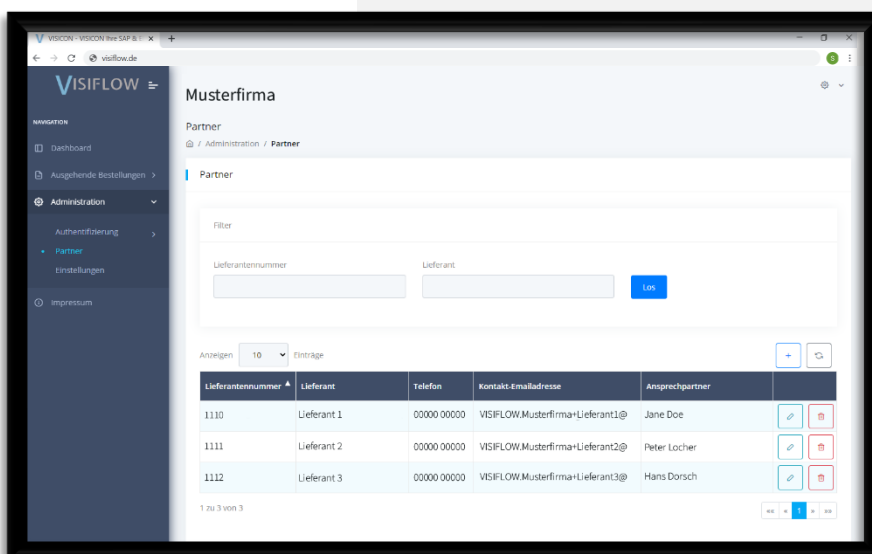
VISICON - VISICON Ihre SAP & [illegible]
visiflow.de

VISIFLOW

NAVIGATION

Dashboard

Ausgehende Bestellungen

Administration

Authentifizierung

Partner

Einstellungen

Impressum

Musterfirma

Partner

/ Administration / Partner

Partner

Filter

Lieferantennummer

Lieferant

Los

Anzeigen 10 Einträge

| Lieferantennummer | Lieferant | Telefon | Kontakt-Emailadresse | Ansprechpartner | |
|---|---|---|---|---|---|
| 1110 | Lieferant 1 | 00000 00000 | VISIFLOW.Musterfirma+Lieferant1@ | Jane Doe | |
| 1111 | Lieferant 2 | 00000 00000 | VISIFLOW.Musterfirma+Lieferant2@ | Peter Locher | |
| 1112 | Lieferant 3 | 00000 00000 | VISIFLOW.Musterfirma+Lieferant3@ | Hans Dorsch | |

1 zu 3 von 3

« ‹ 1 › »